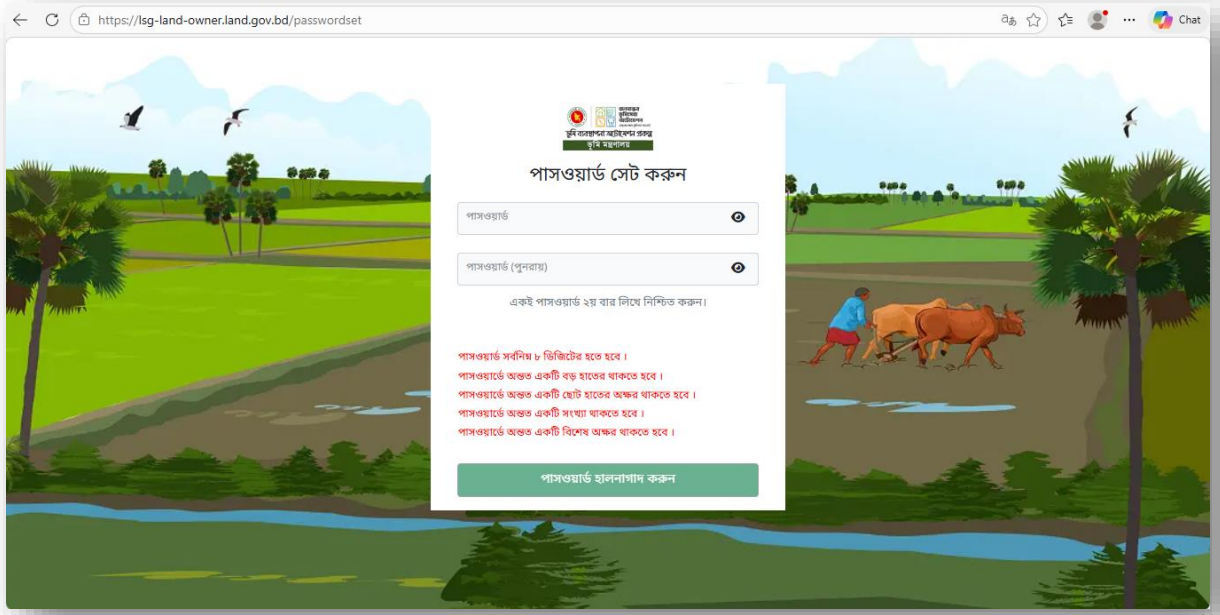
https://lsg-land-owner.land.gov.bd/passwordset

Chat

ভূমি ব্যবস্থাপনা অটোমেশন প্রকল্প
ভূমি মন্ত্রণালয়

পাসওয়ার্ড সেট করুন

পাসওয়ার্ড

পাসওয়ার্ড (পুনরায়)

একই পাসওয়ার্ড ২য় বার লিখে নিশ্চিত করুন।

পাসওয়ার্ড সর্বনিম্ন ৮ ডিজিটের হতে হবে।
পাসওয়ার্ডে অন্তত একটি বড় হাতের থাকতে হবে।
পাসওয়ার্ডে অন্তত একটি ছোট হাতের অক্ষর থাকতে হবে।
পাসওয়ার্ডে অন্তত একটি সংখ্যা থাকতে হবে।
পাসওয়ার্ডে অন্তত একটি বিশেষ অক্ষর থাকতে হবে।

পাসওয়ার্ড হালনাগাদ করুন